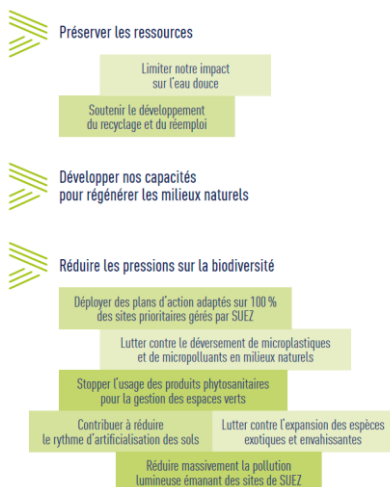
Préserver les ressources

Limiter notre impact sur l'eau douce

Soutenir le développement du recyclage et du réemploi

Développer nos capacités pour régénérer les milieux naturels

Réduire les pressions sur la biodiversité

Déployer des plans d'action adaptés sur 100 % des sites prioritaires gérés par SUEZ

Lutter contre le déversement de microplastiques et de micropolluants en milieux naturels

Stopper l'usage des produits phytosanitaires pour la gestion des espaces verts

Contribuer à réduire le rythme d'artificialisation des sols

Lutter contre l'expansion des espèces exotiques et envahissantes

Réduire massivement la pollution lumineuse émanant des sites de SUEZ